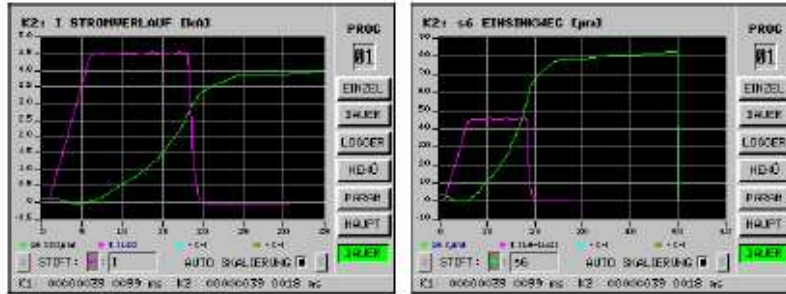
K2: I STROMVERLAUF [kA]

PROG
01

EINZEL
DAUER
LOGGER
MENÜ
PARAM
HAUPT
DAUER

STIFT: 1
AUTO SKALIERUNG

K1 00000039 0089 ms K2 00000039 0018 ms

K2: s6 EINSINKWEG [µm]

PROG
01

EINZEL
DAUER
LOGGER
MENÜ
PARAM
HAUPT
DAUER

STIFT: 56
AUTO SKALIERUNG

K1 00000039 0089 ms K2 00000039 0018 ms